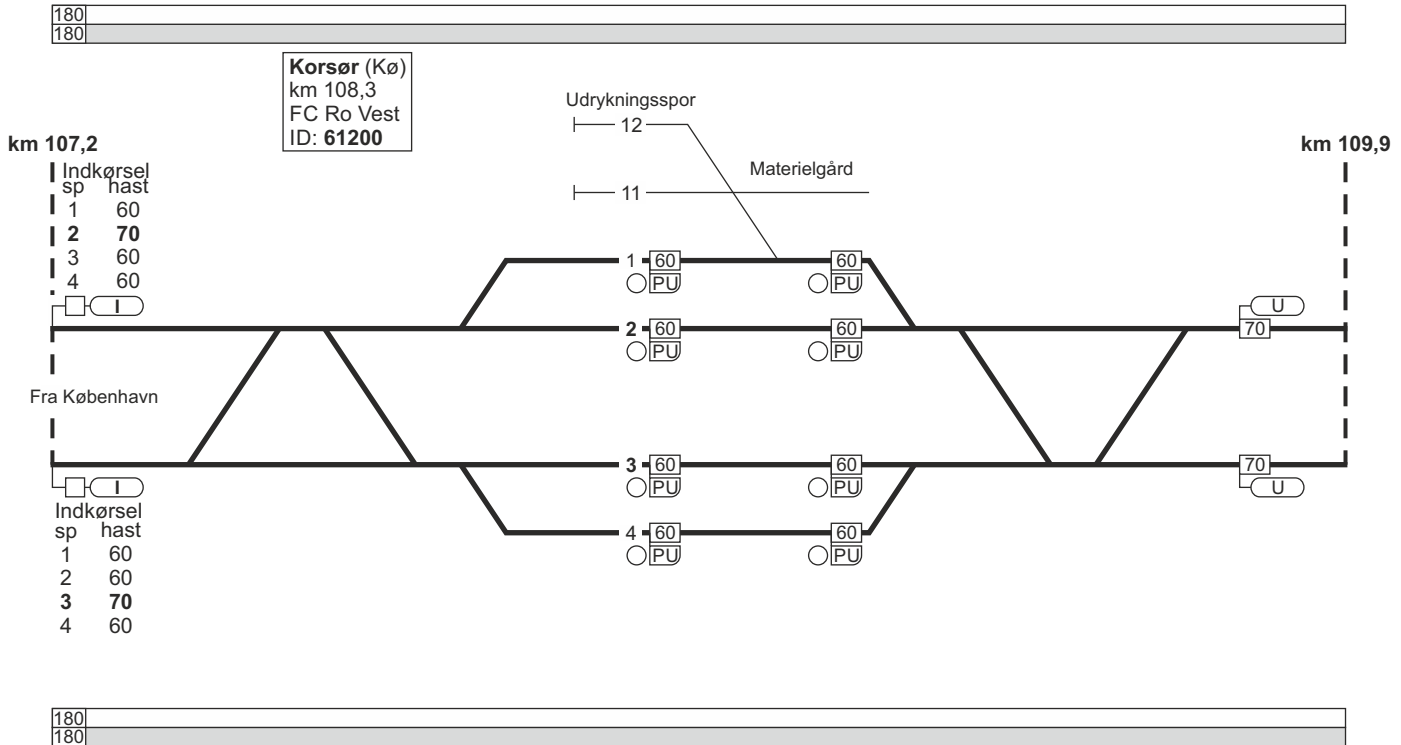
180
180

**Korsør** (Kø)
km 108,3
FC Ro Vest
ID: **61200**

Udrykningsspor

12

11

Materielgård

km 107,2

km 109,9

Indkørsel
| sp | hast |
|---|---|
| 1 | 60 |
| **2** | **70** |
| 3 | 60 |
| 4 | 60 |

I

1 60 PU 60 PU

**2** 60 PU 60 PU

U
70

Fra København

**3** 60 PU 60 PU

70
U

I

Indkørsel
| sp | hast |
|---|---|
| 1 | 60 |
| 2 | 60 |
| **3** | **70** |
| 4 | 60 |

4 60 PU 60 PU

180
180